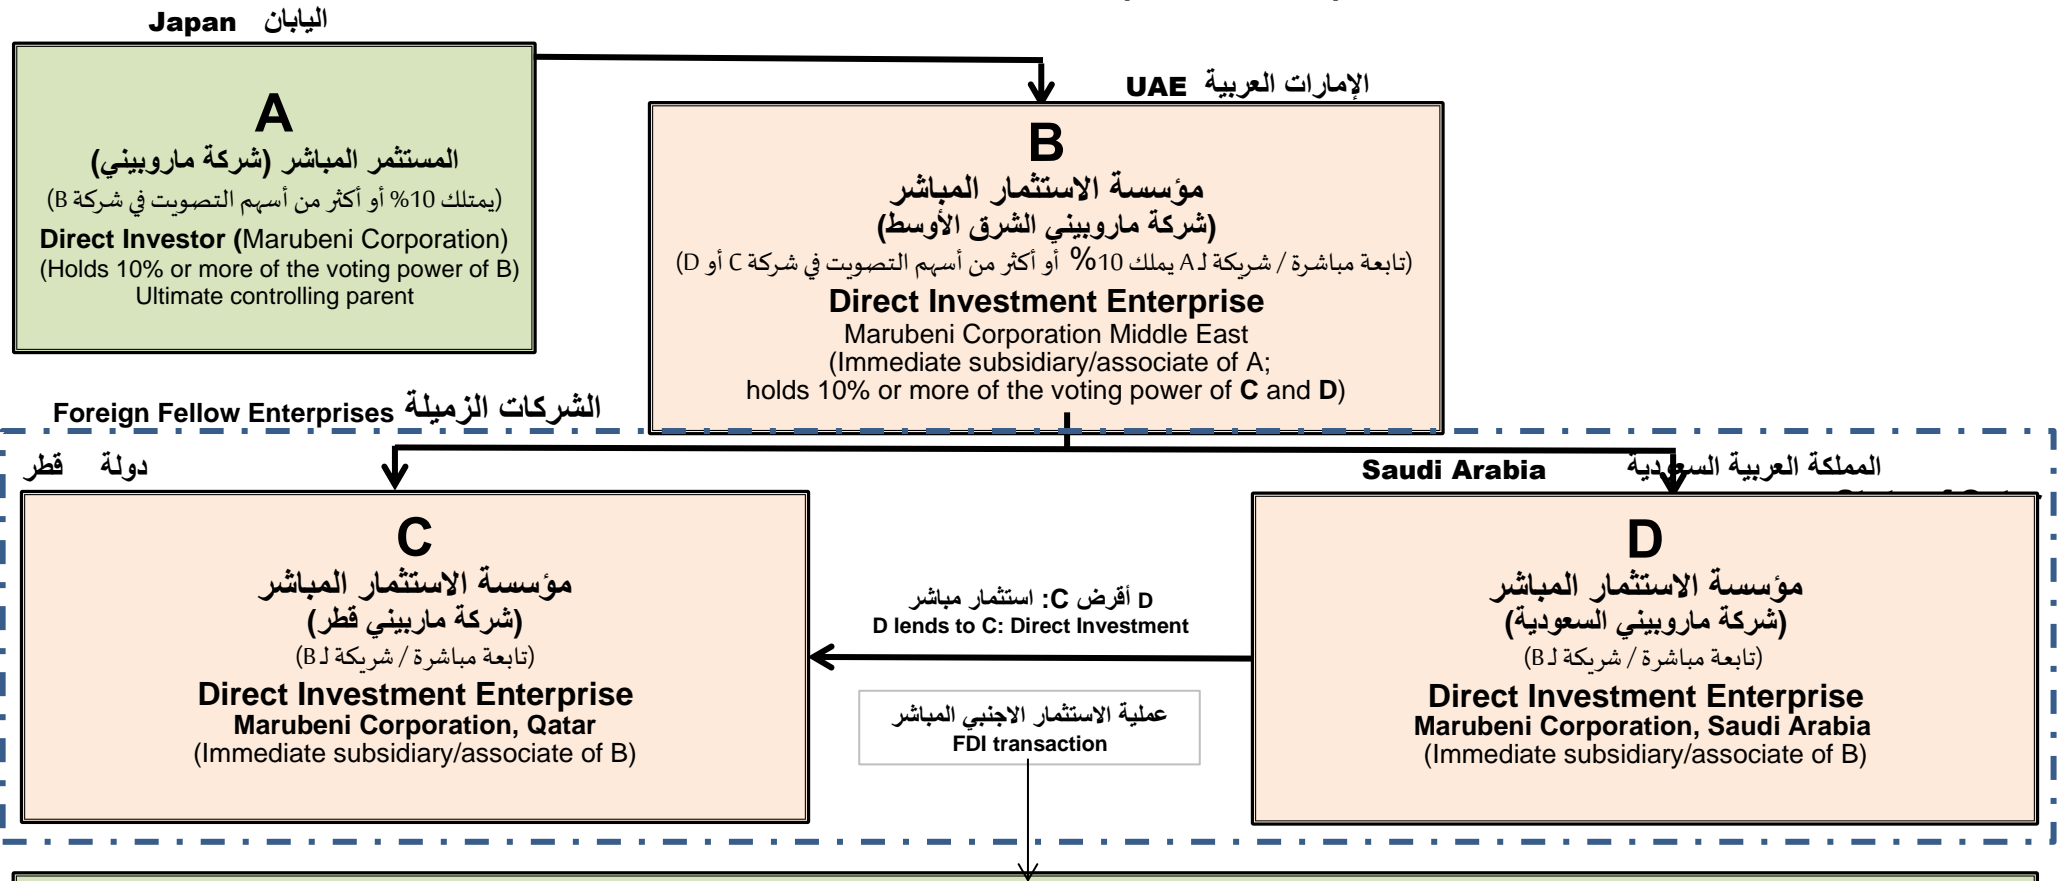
Japan اليابان

A
المستثمر المباشر (شركة ماروبيني)
(يمتلك 10% أو أكثر من أسهم التصويت في شركة B)
Direct Investor (Marubeni Corporation)
(Holds 10% or more of the voting power of B)
Ultimate controlling parent

UAE الإمارات العربية

B
مؤسسة الاستثمار المباشر
(شركة ماروبيني الشرق الأوسط)
(تابعة مباشرة / شريكة لـA يملك 10% أو أكثر من أسهم التصويت في شركة C أو D)
Direct Investment Enterprise
Marubeni Corporation Middle East
(Immediate subsidiary/associate of A; holds 10% or more of the voting power of C and D)

Foreign Fellow Enterprises الشركات الزميلة

دولة قطر

C
مؤسسة الاستثمار المباشر
(شركة ماربيني قطر)
(تابعة مباشرة / شريكة لـB)
Direct Investment Enterprise
Marubeni Corporation, Qatar
(Immediate subsidiary/associate of B)

D أقرض C: استثمار مباشر
D lends to C: Direct Investment

عملية الاستثمار الاجنبي المباشر
FDI transaction

Saudi Arabia المملكة العربية السعودية

D
مؤسسة الاستثمار المباشر
(شركة ماروبيني السعودية)
(تابعة مباشرة / شريكة لـB)
Direct Investment Enterprise
Marubeni Corporation, Saudi Arabia
(Immediate subsidiary/associate of B)